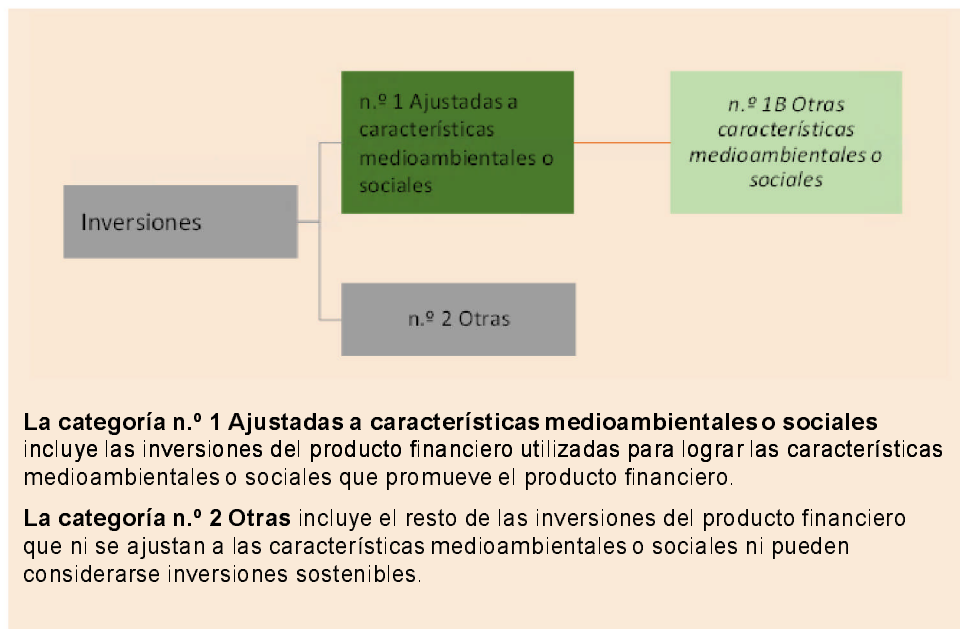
Inversiones

n.º 1 Ajustadas a características medioambientales o sociales

n.º 1B Otras características medioambientales o sociales

n.º 2 Otras

**La categoría n.º 1 Ajustadas a características medioambientales o sociales** incluye las inversiones del producto financiero utilizadas para lograr las características medioambientales o sociales que promueve el producto financiero.

**La categoría n.º 2 Otras** incluye el resto de las inversiones del producto financiero que ni se ajustan a las características medioambientales o sociales ni pueden considerarse inversiones sostenibles.